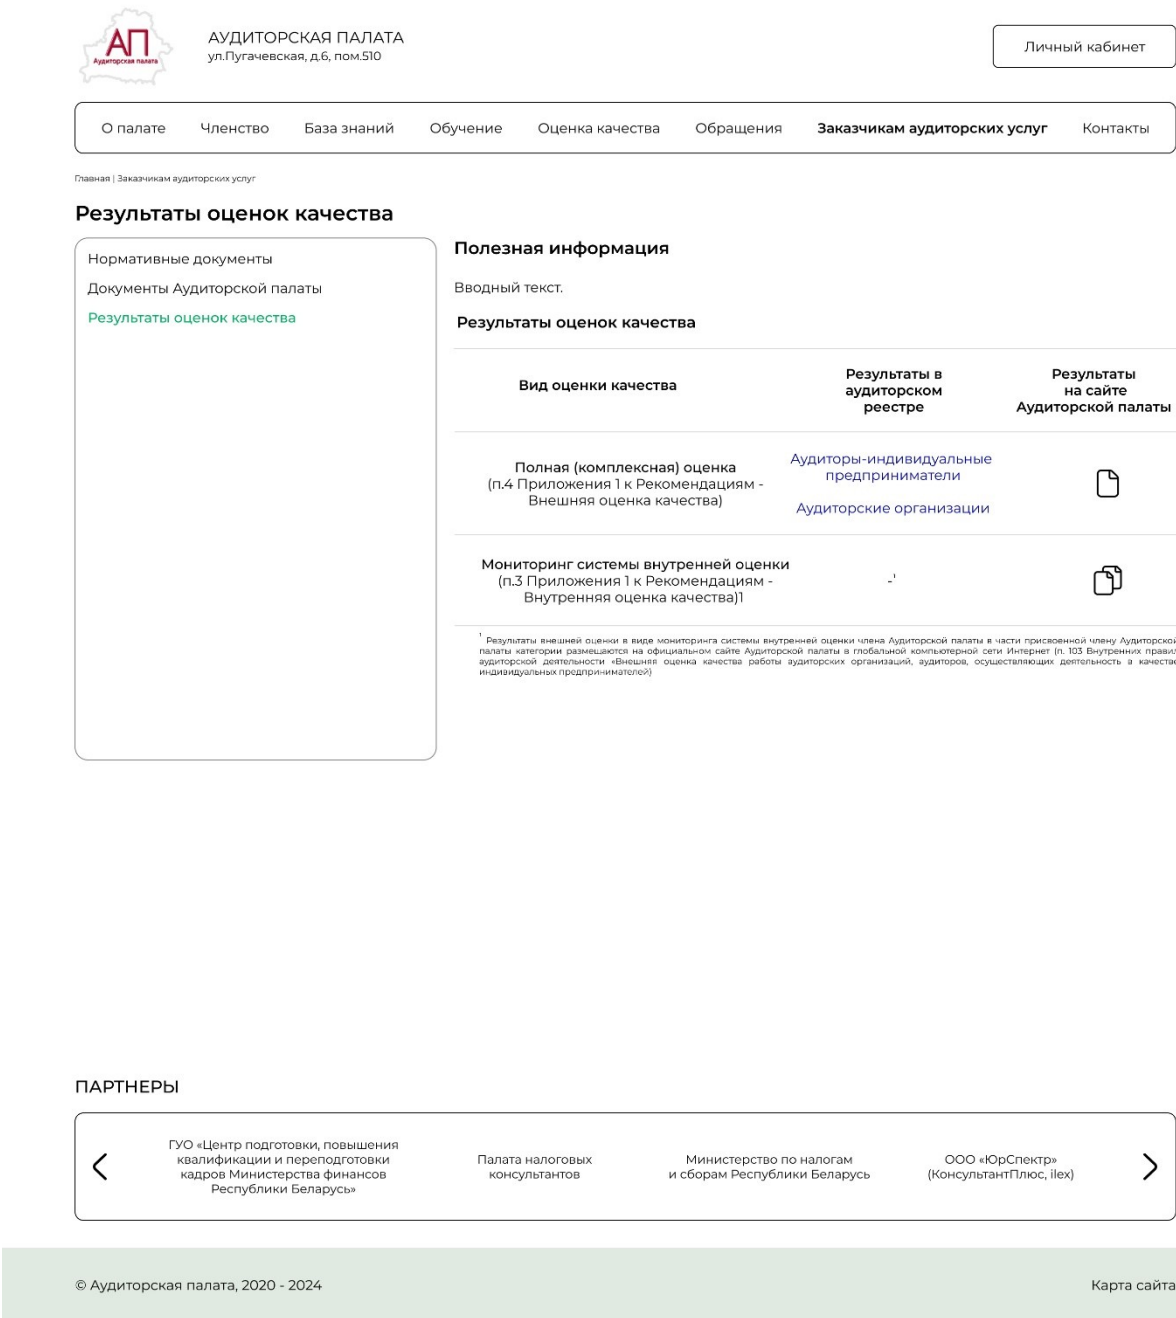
АП
Аудиторская палата

АУДИТОРСКАЯ ПАЛАТА
ул.Пугачевская, д.6, пом.510

Личный кабинет

О палате Членство База знаний Обучение Оценка качества Обращения Заказчикам аудиторских услуг Контакты

Главная | Заказчикам аудиторских услуг

Результаты оценок качества

Нормативные документы
Документы Аудиторской палаты
Результаты оценок качества

Полезная информация

Вводный текст.

Результаты оценок качества

| Вид оценки качества | Результаты в аудиторском реестре | Результаты на сайте Аудиторской палаты |
|---|---|---|
| Полная (комплексная) оценка (п.4 Приложения 1 к Рекомендациям - Внешняя оценка качества) | Аудиторы-индивидуальные предприниматели Аудиторские организации | |
| Мониторинг системы внутренней оценки (п.3 Приложения 1 к Рекомендациям - Внутренняя оценка качества)1 | -¹ | |

¹ Результаты внешней оценки в виде мониторинга системы внутренней оценки члена Аудиторской палаты в части присвоенной члену Аудиторской палаты категории размещаются на официальном сайте Аудиторской палаты в глобальной компьютерной сети Интернет (п. 103 Внутренних правил аудиторской деятельности «Внешняя оценка качества работы аудиторских организаций, аудиторов, осуществляющих деятельность в качестве индивидуальных предпринимателей)

ПАРТНЕРЫ

ГУО «Центр подготовки, повышения квалификации и переподготовки кадров Министерства финансов Республики Беларусь»

Палата налоговых консультантов

Министерство по налогам и сборам Республики Беларусь

ООО «ЮрСпектр» (КонсультантПлюс, ilex)

© Аудиторская палата, 2020 - 2024

Карта сайта